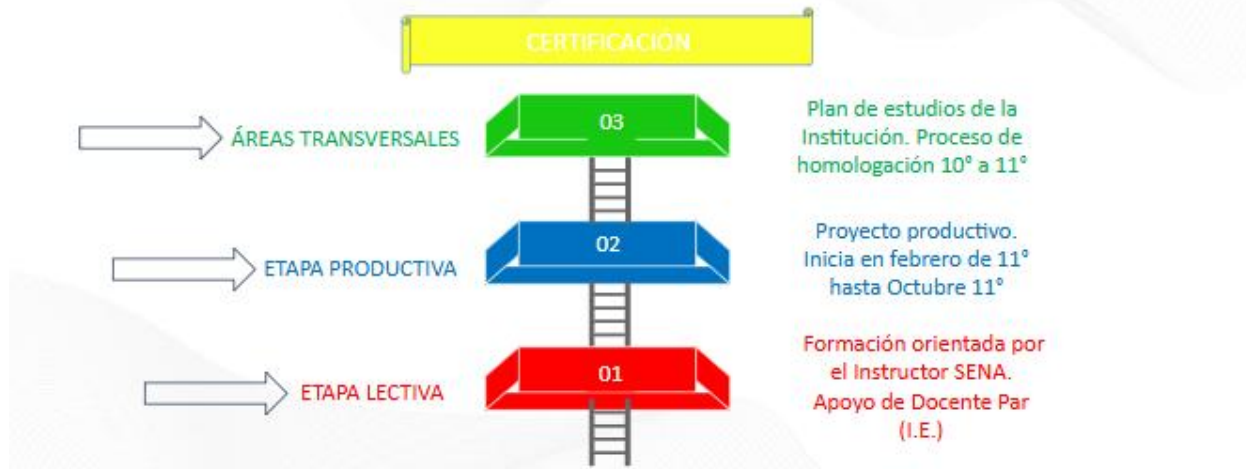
CERTIFICACIÓN

ÁREAS TRANSVERSALES

03

Plan de estudios de la Institución. Proceso de homologación 10° a 11°

ETAPA PRODUCTIVA

02

Proyecto productivo. Inicia en febrero de 11° hasta Octubre 11°

ETAPA LECTIVA

01

Formación orientada por el Instructor SENA. Apoyo de Docente Par (I.E.)